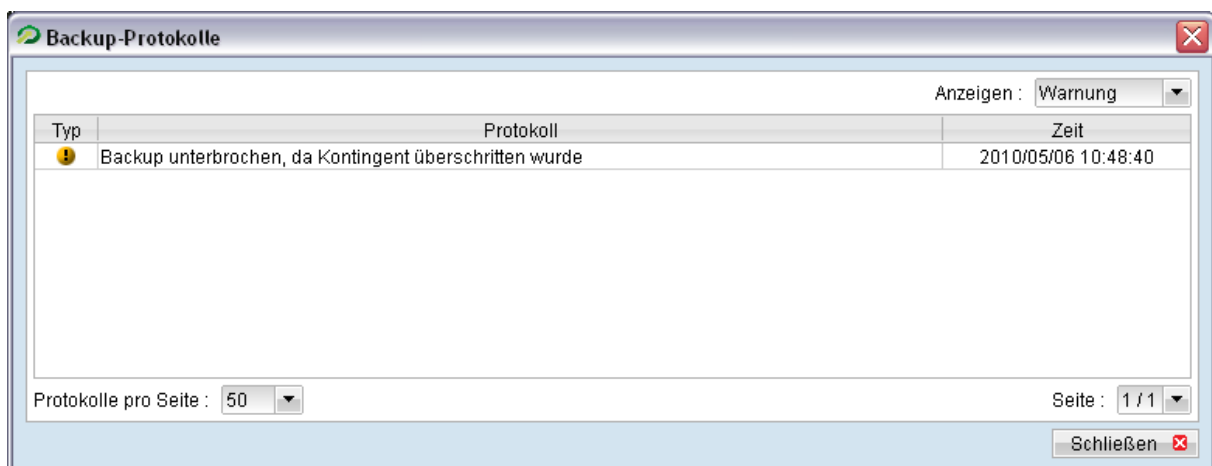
Backup-Protokolle

Anzeigen : Warnung

| Typ | Protokoll | Zeit |
|---|---|---|
| | Backup unterbrochen, da Kontingent überschritten wurde | 2010/05/06 10:48:40 |

Protokolle pro Seite : 50

Seite : 1 / 1

Schließen